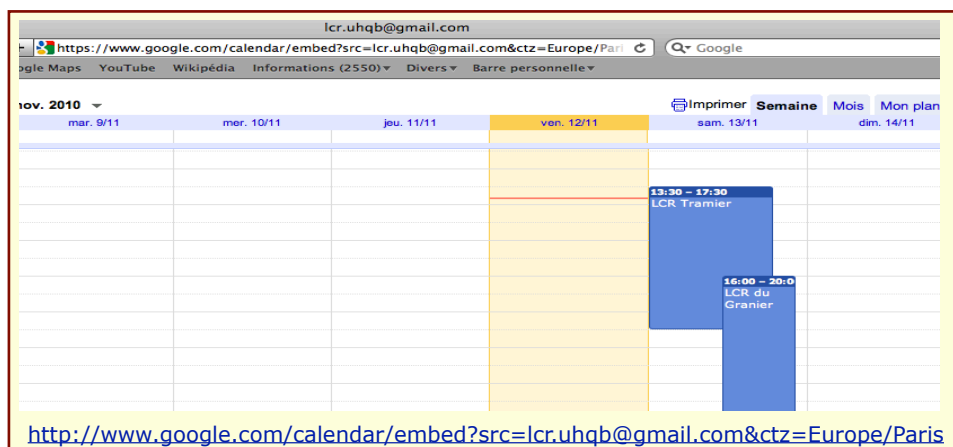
lcr.uhqb@gmail.com

https://www.google.com/calendar/embed?src=lcr.uhqb@gmail.com&ctz=Europe/Pari

Google

ogle Maps YouTube Wikipédia Informations (2550) Divers Barre personnelle

nov. 2010

Imprimer Semaine Mois Mon plan

| mar. 9/11 | mer. 10/11 | jeu. 11/11 | ven. 12/11 | sam. 13/11 | dim. 14/11 |
|---|---|---|---|---|---|

13:30 – 17:30
LCR Tramier

16:00 – 20:0
LCR du Granier

http://www.google.com/calendar/embed?src=lcr.uhqb@gmail.com&ctz=Europe/Paris